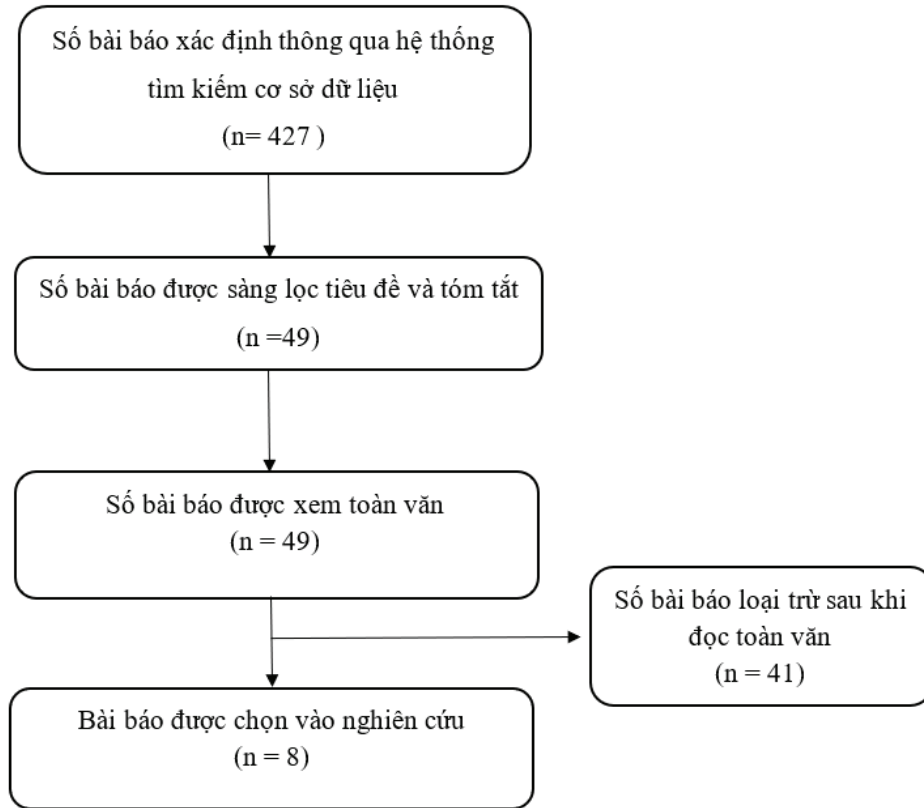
Số bài báo xác định thông qua hệ thống tìm kiếm cơ sở dữ liệu
(n= 427 )

Số bài báo được sàng lọc tiêu đề và tóm tắt
(n =49)

Số bài báo được xem toàn văn
(n = 49)

Số bài báo loại trừ sau khi đọc toàn văn
(n = 41)

Bài báo được chọn vào nghiên cứu
(n = 8)